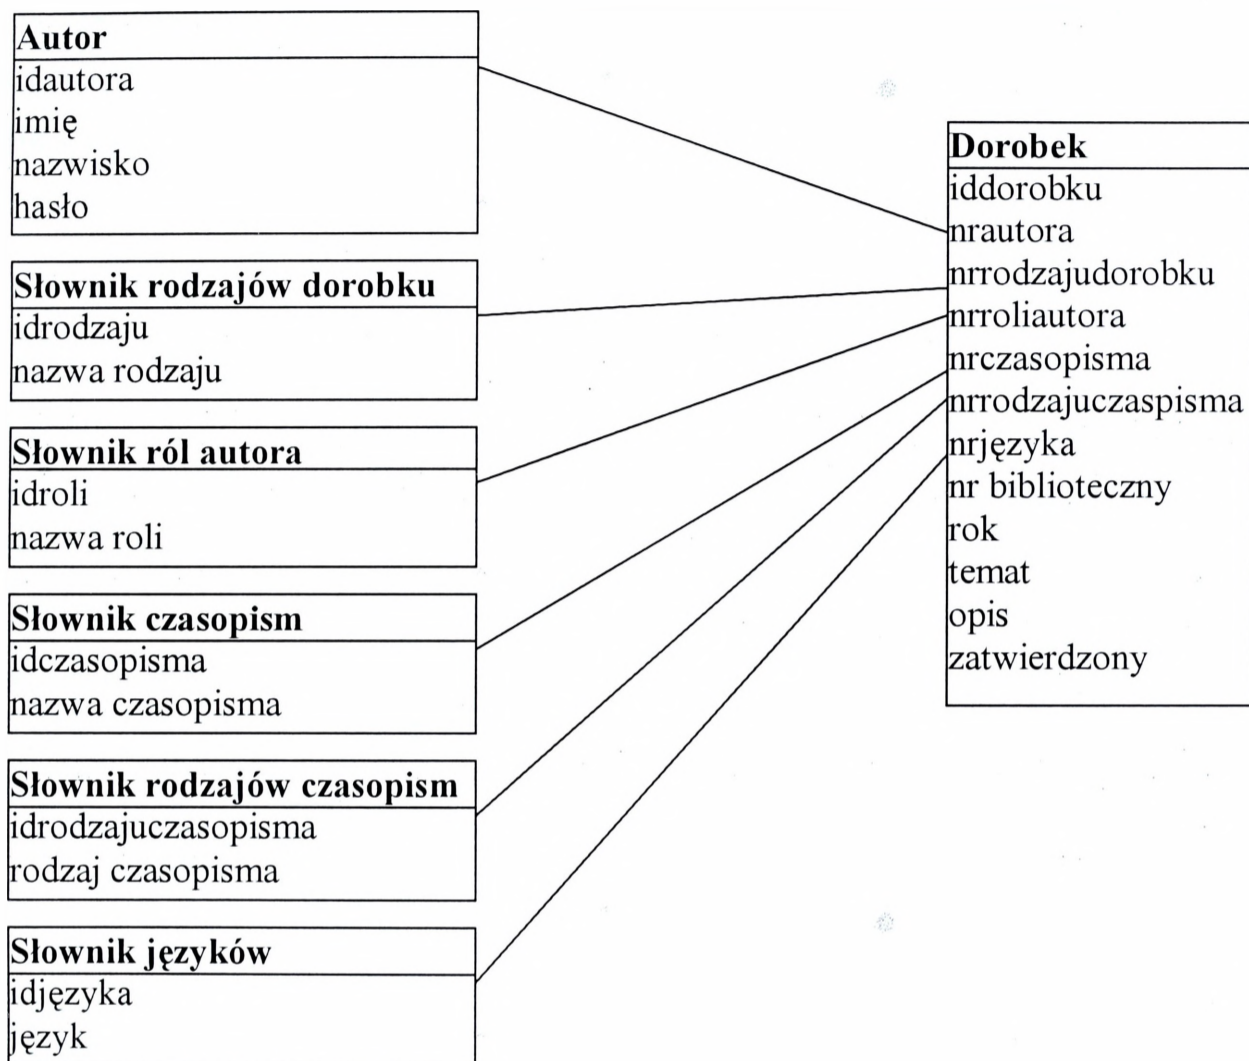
Autor
idautora
imię
nazwisko
hasło

Słownik rodzajów dorobku
idrodzaju
nazwa rodzaju

Słownik ról autora
idroli
nazwa roli

Słownik czasopism
idczasopisma
nazwa czasopisma

Słownik rodzajów czasopism
idrodzajuczasopisma
rodzaj czasopisma

Słownik języków
idjęzyka
język

Dorobek
iddorobku
nrautora
nrrodzajudorobku
nrroliautora
nrczasopisma
nrrodzajuczaspisma
nrjęzyka
nr biblioteczny
rok
temat
opis
zatwierdzony